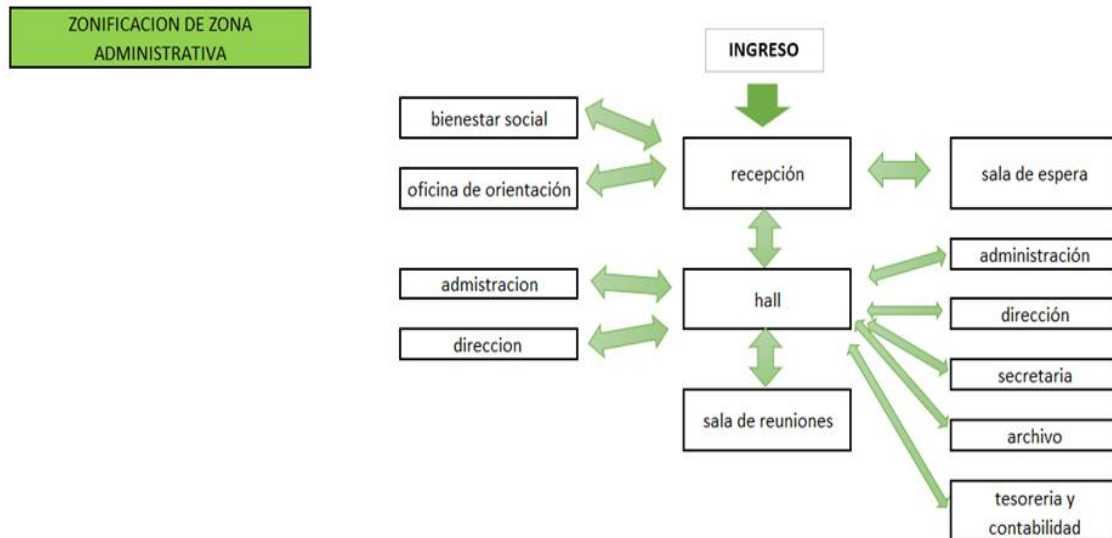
ZONIFICACION DE ZONA ADMINISTRATIVA

INGRESO

bienestar social

oficina de orientación

recepción

sala de espera

admistracion

hall

direccion

administración

dirección

secretaria

archivo

sala de reuniones

tesoreria y contabilidad